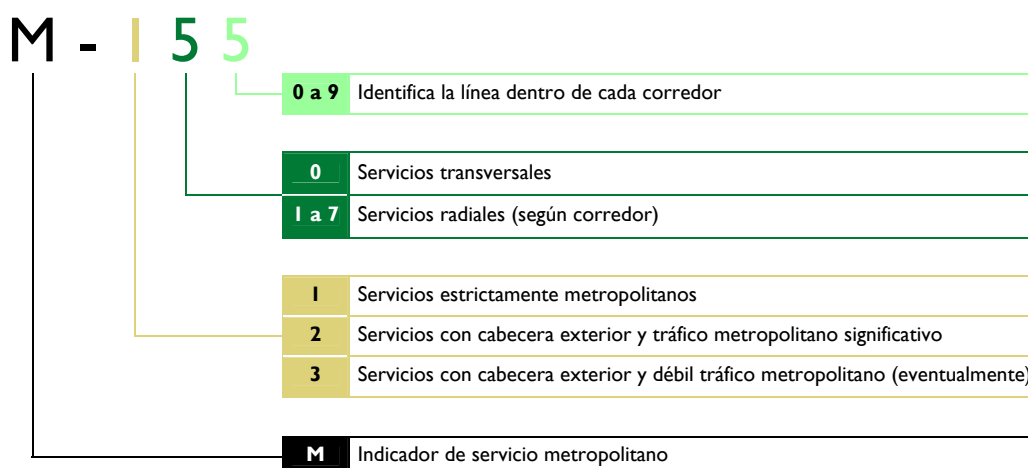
M - 1 5 5

| 0 a 9 | Identifica la línea dentro de cada corredor |
|---|---|

| 0 | Servicios transversales |
|---|---|
| 1 a 7 | Servicios radiales (según corredor) |

| 1 | Servicios estrictamente metropolitanos |
|---|---|
| 2 | Servicios con cabecera exterior y tráfico metropolitano significativo |
| 3 | Servicios con cabecera exterior y débil tráfico metropolitano (eventualmente) |

| M | Indicador de servicio metropolitano |
|---|---|